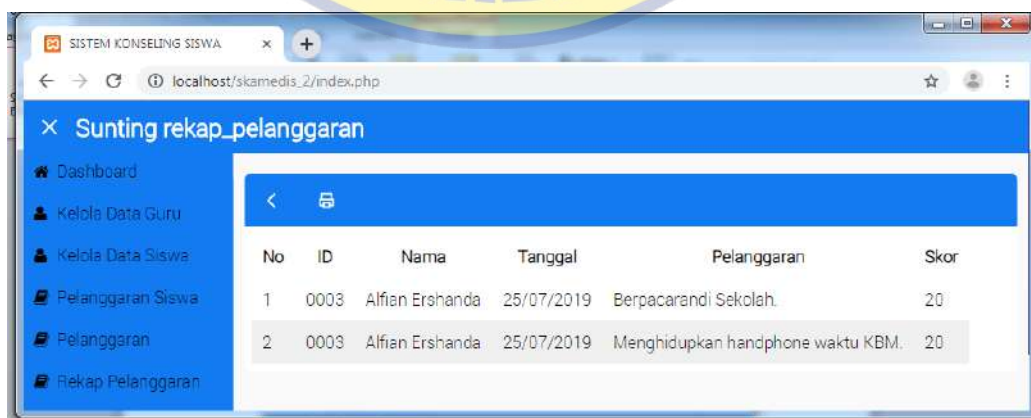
SISTEM KONSELING SISWA ×

localhost/skamedis_2/index.php

× Sunting rekap_pelanggaran

Dashboard

Kelola Data Guru

Kelola Data Siswa

Pelanggaran Siswa

Pelanggaran

Rekap Pelanggaran

| No | ID | Nama | Tanggal | Pelanggaran | Skor |
|---|---|---|---|---|---|
| 1 | 0003 | Alfian Ershanda | 25/07/2019 | Berpacarandi Sekolah. | 20 |
| 2 | 0003 | Alfian Ershanda | 25/07/2019 | Menghidupkan handphone waktu KBM. | 20 |